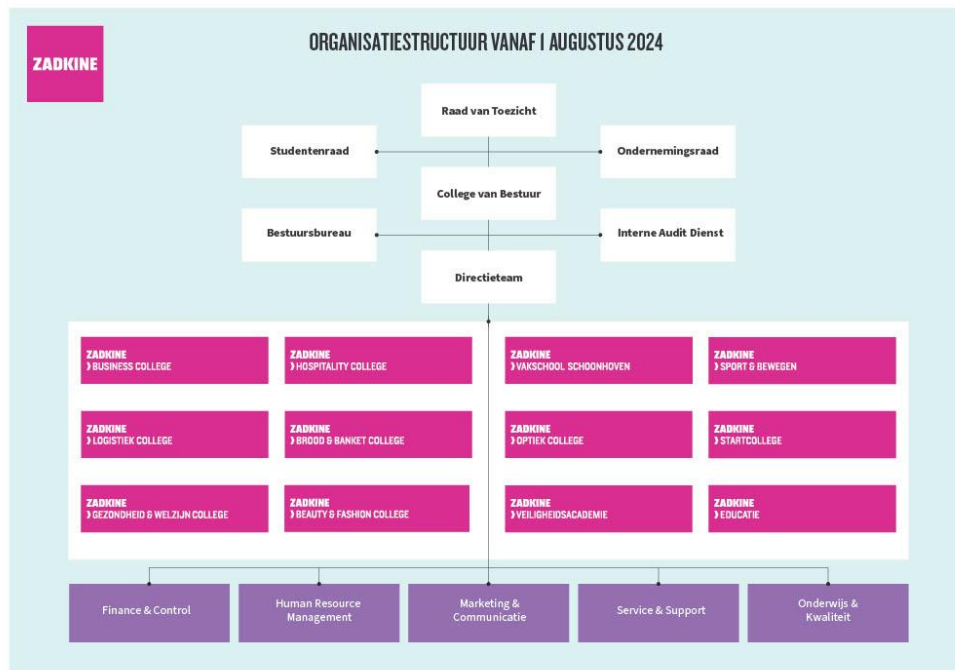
ZADKINE

ORGANISATIESTRUCTUUR VANAF 1 AUGUSTUS 2024

Raad van Toezicht

Studentenraad

Ondernemingsraad

College van Bestuur

Bestuursbureau

Interne Audit Dienst

Directieteam

ZADKINE › BUSINESS COLLEGE

ZADKINE › HOSPITALITY COLLEGE

ZADKINE › VAKSCHOOL SCHOONHOVEN

ZADKINE › SPORT & BEWEGEN

ZADKINE › LOGISTIEK COLLEGE

ZADKINE › BROOD & BANKET COLLEGE

ZADKINE › OPTIEK COLLEGE

ZADKINE › STARTCOLLEGE

ZADKINE › GEZONDHEID & WELZIJN COLLEGE

ZADKINE › BEAUTY & FASHION COLLEGE

ZADKINE › VEILIGHEIDSACADEMIE

ZADKINE › EDUCATIE

Finance & Control

Human Resource Management

Marketing & Communicatie

Service & Support

Onderwijs & Kwaliteit